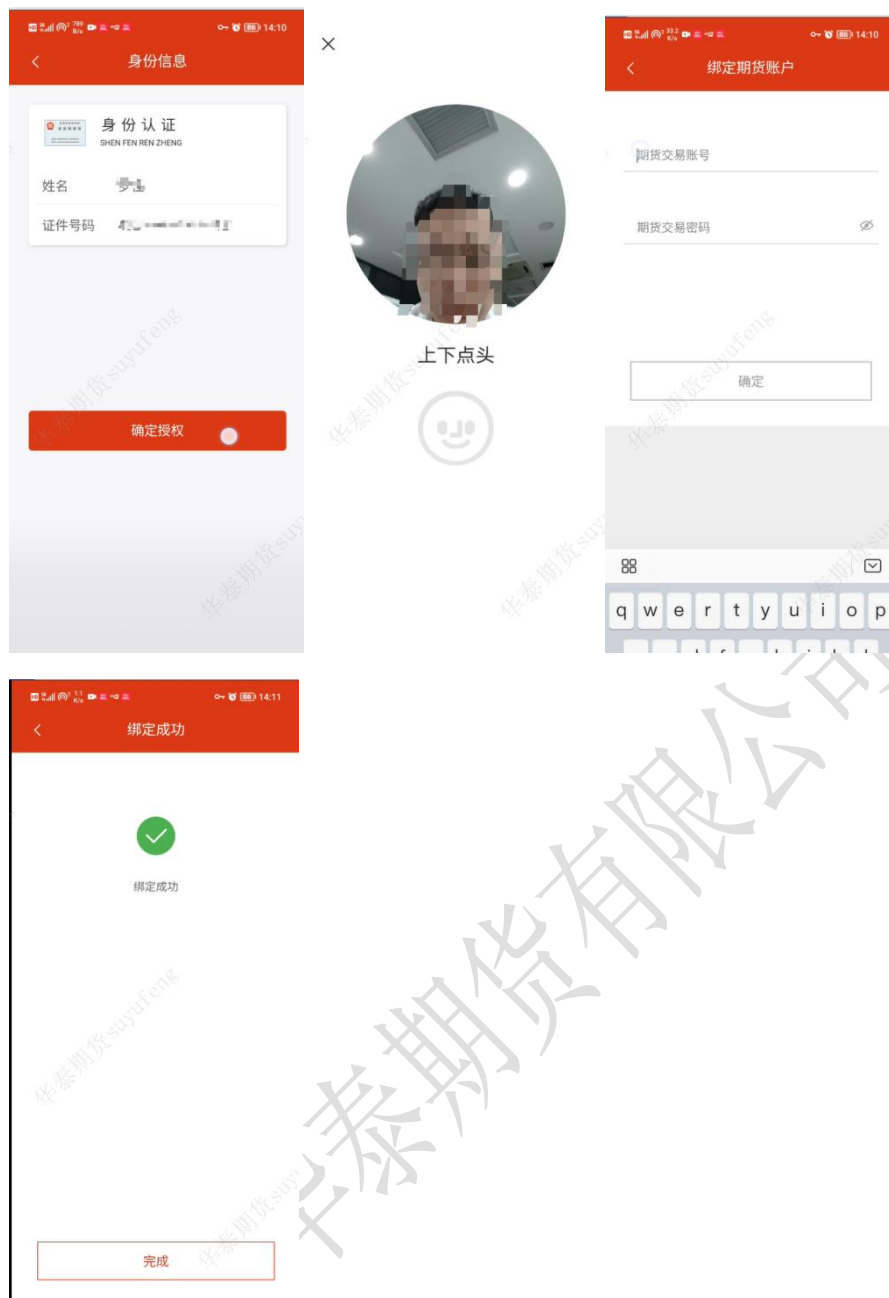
14:10

身份信息

身份认证
SHEN FEN REN ZHENG

姓名 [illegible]

证件号码 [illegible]

确定授权

华泰期货suyufeng

×

上下点头

华泰期货suyufeng

14:10

绑定期货账户

期货交易账号

期货交易密码

确定

华泰期货suyufeng

q w e r t y u i o p

14:11

绑定成功

绑定成功

华泰期货suyufeng

完成

华泰期货有限公司